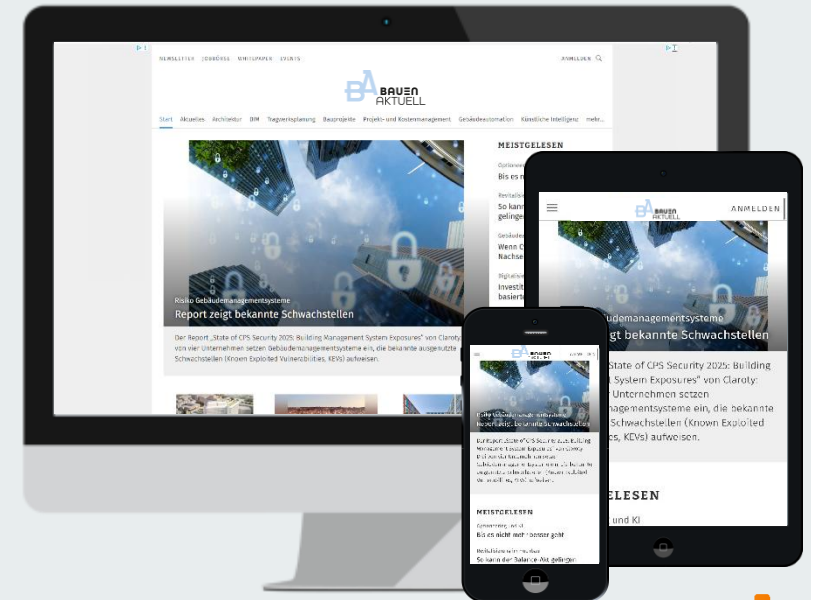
NEWSLETTER JOBBÖRSE WHITEPAPER EVENTS

ANMELDEN

BAUEN AKTUELL

Start Aktuelles Architektur BIM Tragwerksplanung Bauprojekte Projekt- und Kostenmanagement Gebäudeautomation Künstliche Intelligenz mehr...

MEISTGELESEN

Optimierung
Bis es n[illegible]

Revitalis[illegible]
So kann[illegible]
gelinge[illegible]

Gebäude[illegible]
Wenn C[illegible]
Nachse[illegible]

Digitalisi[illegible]
Investit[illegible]
basiert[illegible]

Risiko Gebäudemanagementsysteme
Report zeigt bekannte Schwachstellen

Der Report „State of CPS Security 2025: Building Management System Exposures" von Claroty: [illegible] von vier Unternehmen setzen Gebäudemanagementsysteme ein, die bekannte ausgenutzte Schwachstellen (Known Exploited Vulnerabilities, KEVs) aufweisen.

ANMELDEN

BAUEN AKTUELL

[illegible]gemanagementsysteme
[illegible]eigt bekannte Schwachstellen

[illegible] „State of CPS Security 2025: Building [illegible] System Exposures" von Claroty: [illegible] Unternehmen setzen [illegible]managementsysteme ein, die bekannte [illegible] Schwachstellen (Known Exploited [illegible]es, KEVs) aufweisen.

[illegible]ELESEN

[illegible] und KI

BAUEN AKTUELL

Risiko Gebäudemanagementsysteme
Report zeigt bekannte Schwachstellen

Der Report „State of CPS Security 2025: Building Management System Exposures" von Claroty: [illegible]

MEISTGELESEN

Optimierung im Bau
Bis es nicht mehr besser geht

Revitalisierung im Neubau
So kann der Balance-Akt gelingen